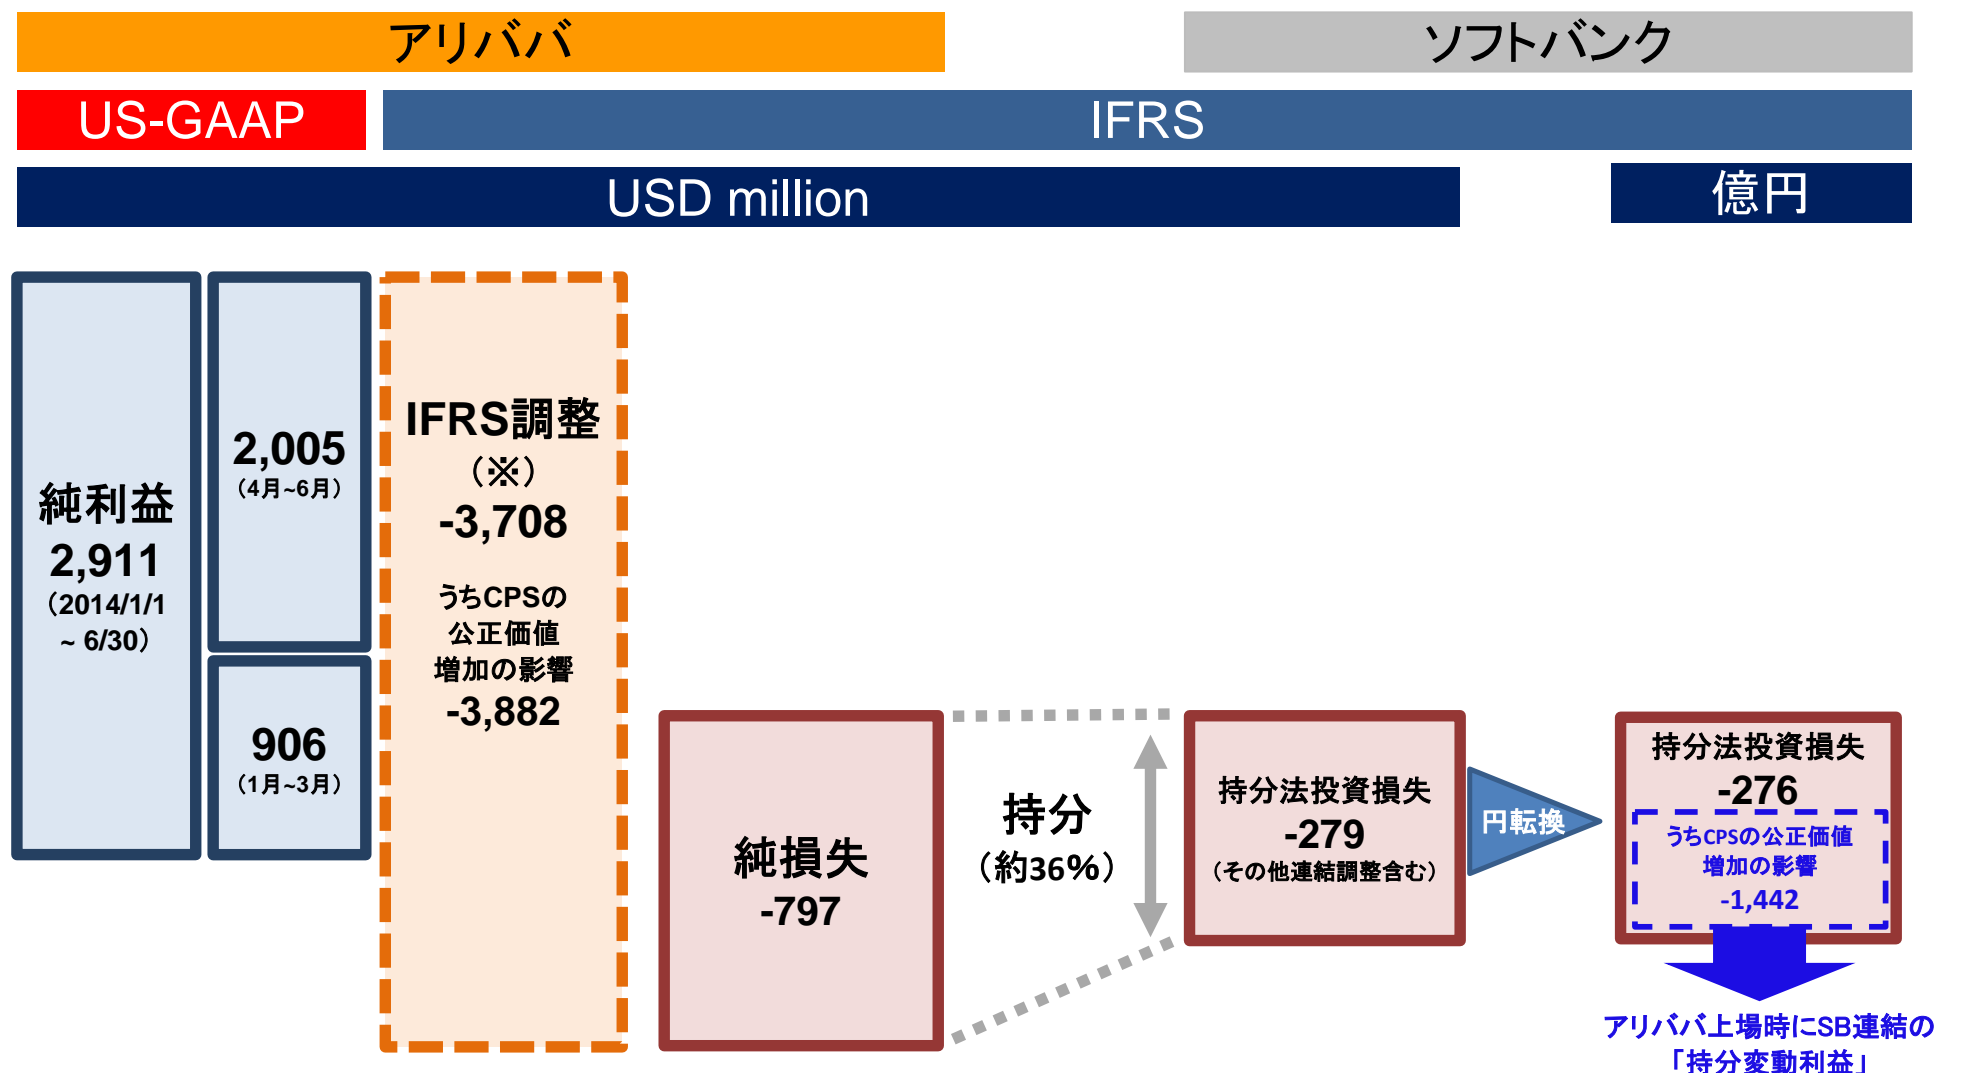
アリババ

ソフトバンク

US-GAAP

IFRS

USD million

億円

純利益
2,911
(2014/1/1 ~ 6/30)

2,005
(4月~6月)

906
(1月~3月)

IFRS調整
(※)
-3,708

うちCPSの公正価値増加の影響
-3,882

純損失
-797

持分
(約36%)

持分法投資損失
-279
(その他連結調整含む)

円転換

持分法投資損失
-276

うちCPSの公正価値増加の影響
-1,442

アリババ上場時にSB連結の「持分変動利益」